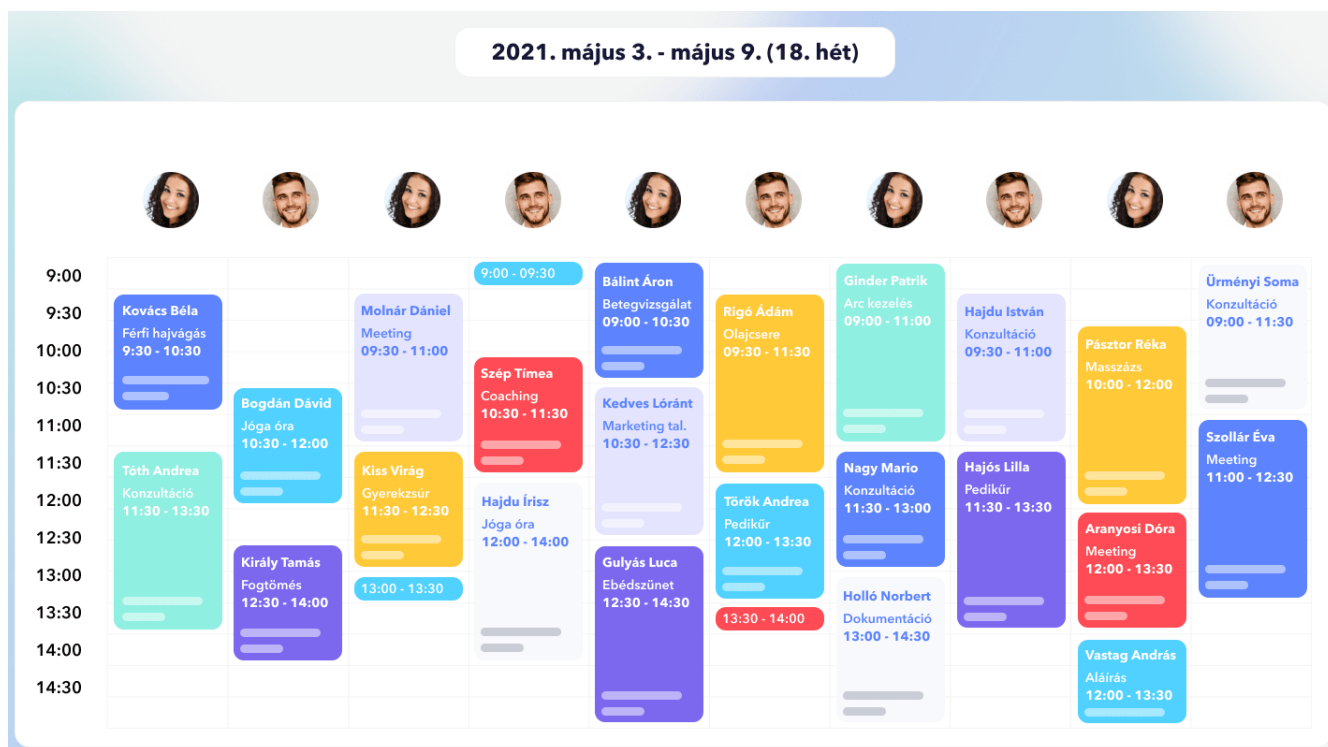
2021. május 3. - május 9. (18. hét)

9:00
9:30
10:00
10:30
11:00
11:30
12:00
12:30
13:00
13:30
14:00
14:30

Kovács Béla
Férfi hajvágás
9:30 - 10:30

Tóth Andrea
Konzultáció
11:30 - 13:30

Bogdán Dávid
Jóga óra
10:30 - 12:00

Király Tamás
Fogtömés
12:30 - 14:00

Molnár Dániel
Meeting
09:30 - 11:00

Kiss Virág
Gyerekzsúr
11:30 - 12:30

13:00 - 13:30

9:00 - 09:30

Szép Tímea
Coaching
10:30 - 11:30

Hajdu Írisz
Jóga óra
12:00 - 14:00

Bálint Áron
Betegvizsgálat
09:00 - 10:30

Kedves Lóránt
Marketing tal.
10:30 - 12:30

Gulyás Luca
Ebédszünet
12:30 - 14:30

Rigó Ádám
Olajcsere
09:30 - 11:30

Török Andrea
Pedikűr
12:00 - 13:30

13:30 - 14:00

Ginder Patrik
Arc kezelés
09:00 - 11:00

Nagy Mario
Konzultáció
11:30 - 13:00

Holló Norbert
Dokumentáció
13:00 - 14:30

Hajdu István
Konzultáció
09:30 - 11:00

Hajós Lilla
Pedikűr
11:30 - 13:30

Pásztor Réka
Masszázs
10:00 - 12:00

Aranyosi Dóra
Meeting
12:00 - 13:30

Vastag András
Aláírás
12:00 - 13:30

Ürményi Soma
Konzultáció
09:00 - 11:30

Szollár Éva
Meeting
11:00 - 12:30